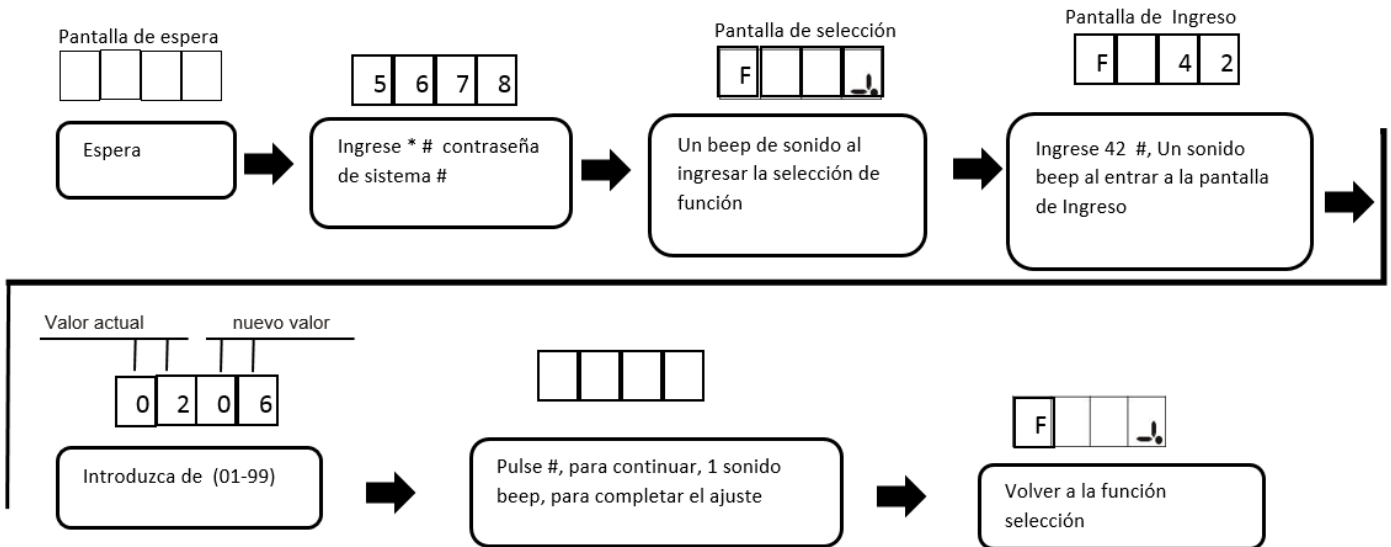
Pantalla de espera

Espera

| 5 | 6 | 7 | 8 |
|---|---|---|---|

Ingrese * # contraseña de sistema #

Pantalla de selección

| F | | | |
|---|---|---|---|

Un beep de sonido al ingresar la selección de función

Pantalla de Ingreso

| F | | 4 | 2 |
|---|---|---|---|

Ingrese 42 #, Un sonido beep al entrar a la pantalla de Ingreso

Valor actual

nuevo valor

| 0 | 2 | 0 | 6 |
|---|---|---|---|

Introduzca de (01-99)

Pulse #, para continuar, 1 sonido beep, para completar el ajuste

| F | | | |
|---|---|---|---|

Volver a la función selección